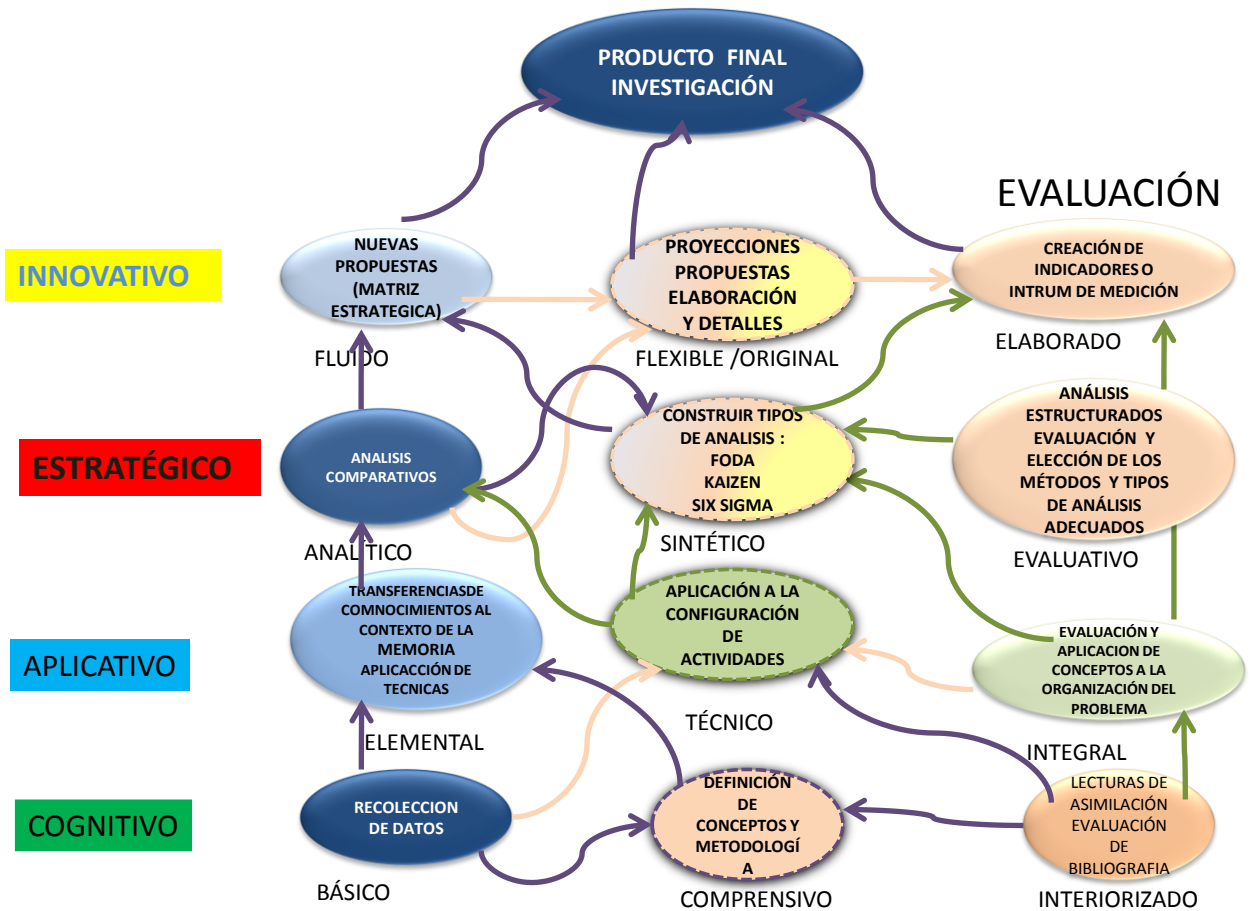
PRODUCTO FINAL INVESTIGACIÓN

EVALUACIÓN

INNOVATIVO

NUEVAS PROPUESTAS (MATRIZ ESTRATEGICA)

PROYECCIONES PROPUESTAS ELABORACIÓN Y DETALLES

CREACIÓN DE INDICADORES O INTRUM DE MEDICIÓN

FLUIDO

FLEXIBLE /ORIGINAL

ELABORADO

ESTRATÉGICO

ANALISIS COMPARATIVOS

CONSTRUIR TIPOS DE ANALISIS : FODA KAIZEN SIX SIGMA

ANÁLISIS ESTRUCTURADOS EVALUACIÓN Y ELECCIÓN DE LOS MÉTODOS Y TIPOS DE ANÁLISIS ADECUADOS

ANALÍTICO

SINTÉTICO

EVALUATIVO

TRANSFERENCIASDE COMNOCIMIENTOS AL CONTEXTO DE LA MEMORIA APLICACCIÓN DE TECNICAS

APLICACIÓN A LA CONFIGURACIÓN DE ACTIVIDADES

EVALUACIÓN Y APLICACION DE CONCEPTOS A LA ORGANIZACIÓN DEL PROBLEMA

APLICATIVO

TÉCNICO

ELEMENTAL

INTEGRAL

COGNITIVO

RECOLECCION DE DATOS

DEFINICIÓN DE CONCEPTOS Y METODOLOGÍ A

LECTURAS DE ASIMILACIÓN EVALUACIÓN DE BIBLIOGRAFIA

BÁSICO

COMPRENSIVO

INTERIORIZADO